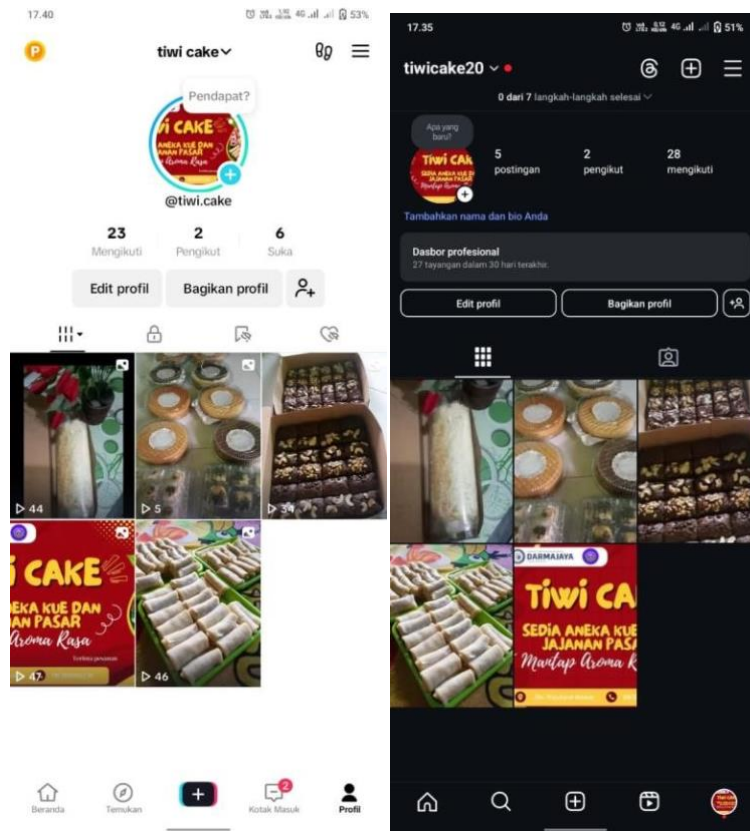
17.40 53%

P tiwi cake

Pendapat?

TIWI CAKE
ANEKA KUE DAN JAJANAN PASAR
Aroma Rasa

@tiwi.cake

| 23 | 2 | 6 |
|---|---|---|
| Mengikuti | Pengikut | Suka |

Edit profil Bagikan profil

▷ 44 ▷ 5 ▷ 34

I CAKE
EKA KUE DAN
JAN PASAR
Aroma Rasa

▷ 47 ▷ 46

Beranda Temukan + 2 Kotak Masuk Profil

17.35 51%

tiwicake20

0 dari 7 langkah-langkah selesai

Apa yang baru?

TIWI CAKE

| 5 | 2 | 28 |
|---|---|---|
| postingan | pengikut | mengikuti |

Tambahkan nama dan bio Anda

Dasbor profesional
27 tayangan dalam 30 hari terakhir.

Edit profil Bagikan profil

DARMAJAYA

TIWI CA
SEDIA ANEKA KUE
JAJANAN PASA
Mantap Aroma R